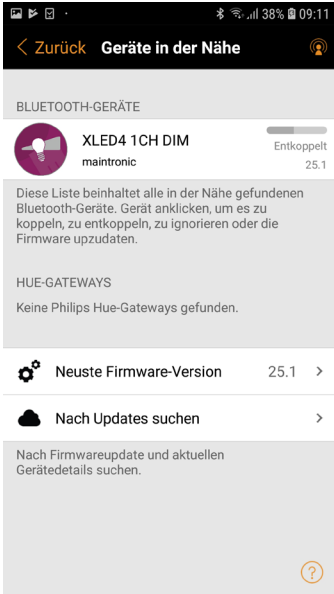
38% 09:11

< Zurück Geräte in der Nähe

BLUETOOTH-GERÄTE

XLED4 1CH DIM
maintronic
Entkoppelt
25.1

Diese Liste beinhaltet alle in der Nähe gefundenen Bluetooth-Geräte. Gerät anklicken, um es zu koppeln, zu entkoppeln, zu ignorieren oder die Firmware upzudaten.

HUE-GATEWAYS

Keine Philips Hue-Gateways gefunden.

Neuste Firmware-Version 25.1 >

Nach Updates suchen >

Nach Firmwareupdate und aktuellen Gerätedetails suchen.

?